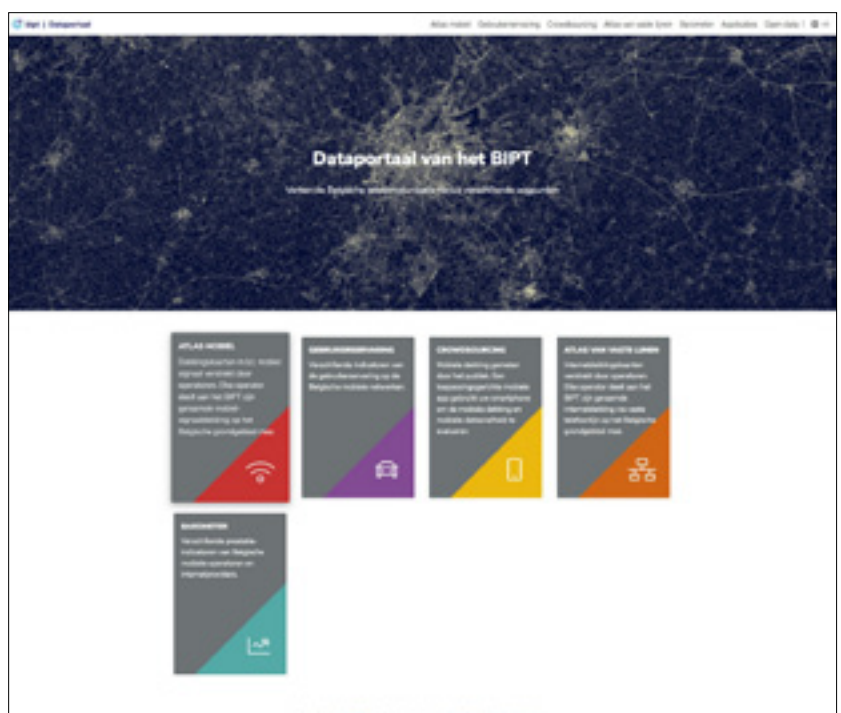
Ibpt | Dataportaal

Atlas mobiel Gebruikerservaring Crowdsourcing Atlas van vaste lijnen Barometer Applicaties Open data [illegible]

Dataportaal van het BIPT

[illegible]

ATLAS MOBIEL
Dekkingskaarten m.b.t. mobiel signaal verstrekt door operatoren. Elke operator deelt aan het BIPT zijn gemeten mobiel signaaldekking op het Belgische grondgebied mee.

GEBRUIKERSERVARING
Verschillende indicatoren van de gebruikerservaring op de Belgische mobiele netwerken.

CROWDSOURCING
Mobiele dekking gemeten door het publiek. Een toepassingsgerichte mobiele app gebruikt uw smartphone om de mobiele dekking en mobiele datasnelheid te evalueren.

ATLAS VAN VASTE LIJNEN
Internetdekkingskaarten verstrekt door operatoren. Elke operator deelt aan het BIPT zijn gemeten internetdekking via vaste lijnen op het Belgische grondgebied mee.

BAROMETER
Verschillende prestatie-indicatoren van Belgische mobiele operatoren en internetaanbieders.